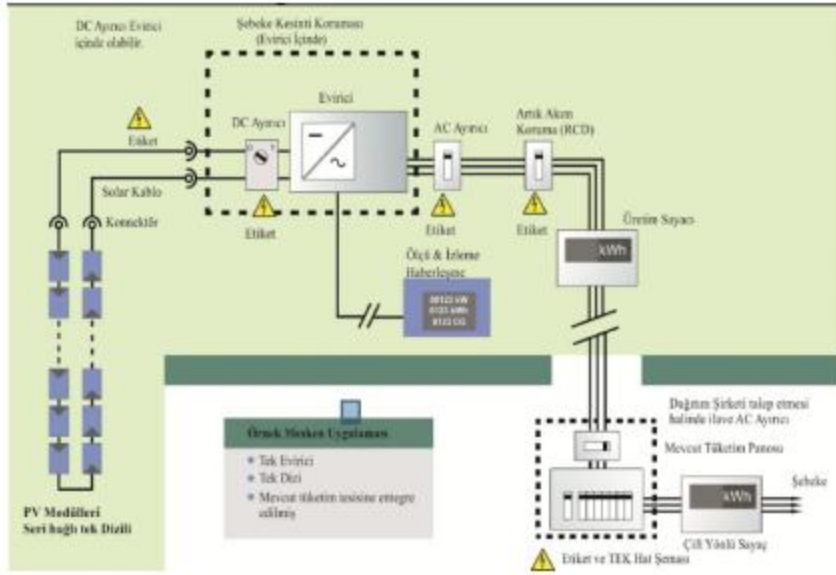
DC Ayırıcı Evirici içinde olabilir.

Şebeke Kesinti Koruması (Evirici İçinde)

Evirici

DC Ayırıcı

Etiket

Solar Kablo

Konnektör

Etiket

AC Ayırıcı

Etiket

Artık Akım Koruma (RCD)

Etiket

Üretim Sayacı

kWh

Ölçü & İzleme Haberleşme

00123 kW
0123 kWh
0123 CO

Örnek Mesken Uygulaması

Tek Evirici
Tek Dizi
Mevcut tüketim tesisine entegre edilmiş

Dağıtım Şirketi talep etmesi halinde ilave AC Ayırıcı

Mevcut Tüketim Panosu

Şebeke

kWh

Çift Yönlü Sayaç

Etiket ve TEK Hat Şeması

PV Modülleri Seri bağlı tek Dizili